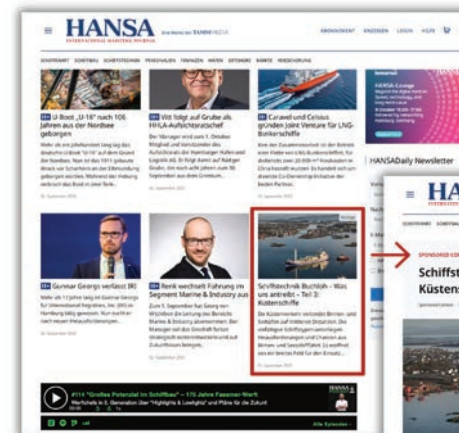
≡ HANSA Eine Marke der TAMM MEDIA
INTERNATIONAL MARITIME JOURNAL

ABONNEMENT ANZEIGEN LOGIN

SCHIFFFAHRT SCHIFFBAU SCHIFFSTECHNIK PERSONALIEN FINANZEN HÄFEN OFFSHORE MÄRKTE VERSICHERUNG

DE U-Boot „U-16" nach 106 Jahren aus der Nordsee geborgen

DE Witt folgt auf Grube als HHLA-Aufsichtsratschef

DE Caravel und Celsius gründen Joint Venture für LNG-Bunkerschiffe

HANSA-Lounge

HANSADaily Newsletter

DE Gunnar Georgs verlässt IRI

DE Renk wechselt Führung im Segment Marine & Industry aus

Schiffstechnik Buchloh – Was uns antreibt – Teil 3: Küstenschiffe

≡ HA

SPONSORED CO

Schiffst Küsten

#114 "Großes Potenzial im Schiffbau" – 175 Jahre Fassmer-Werft

Alle Episoden